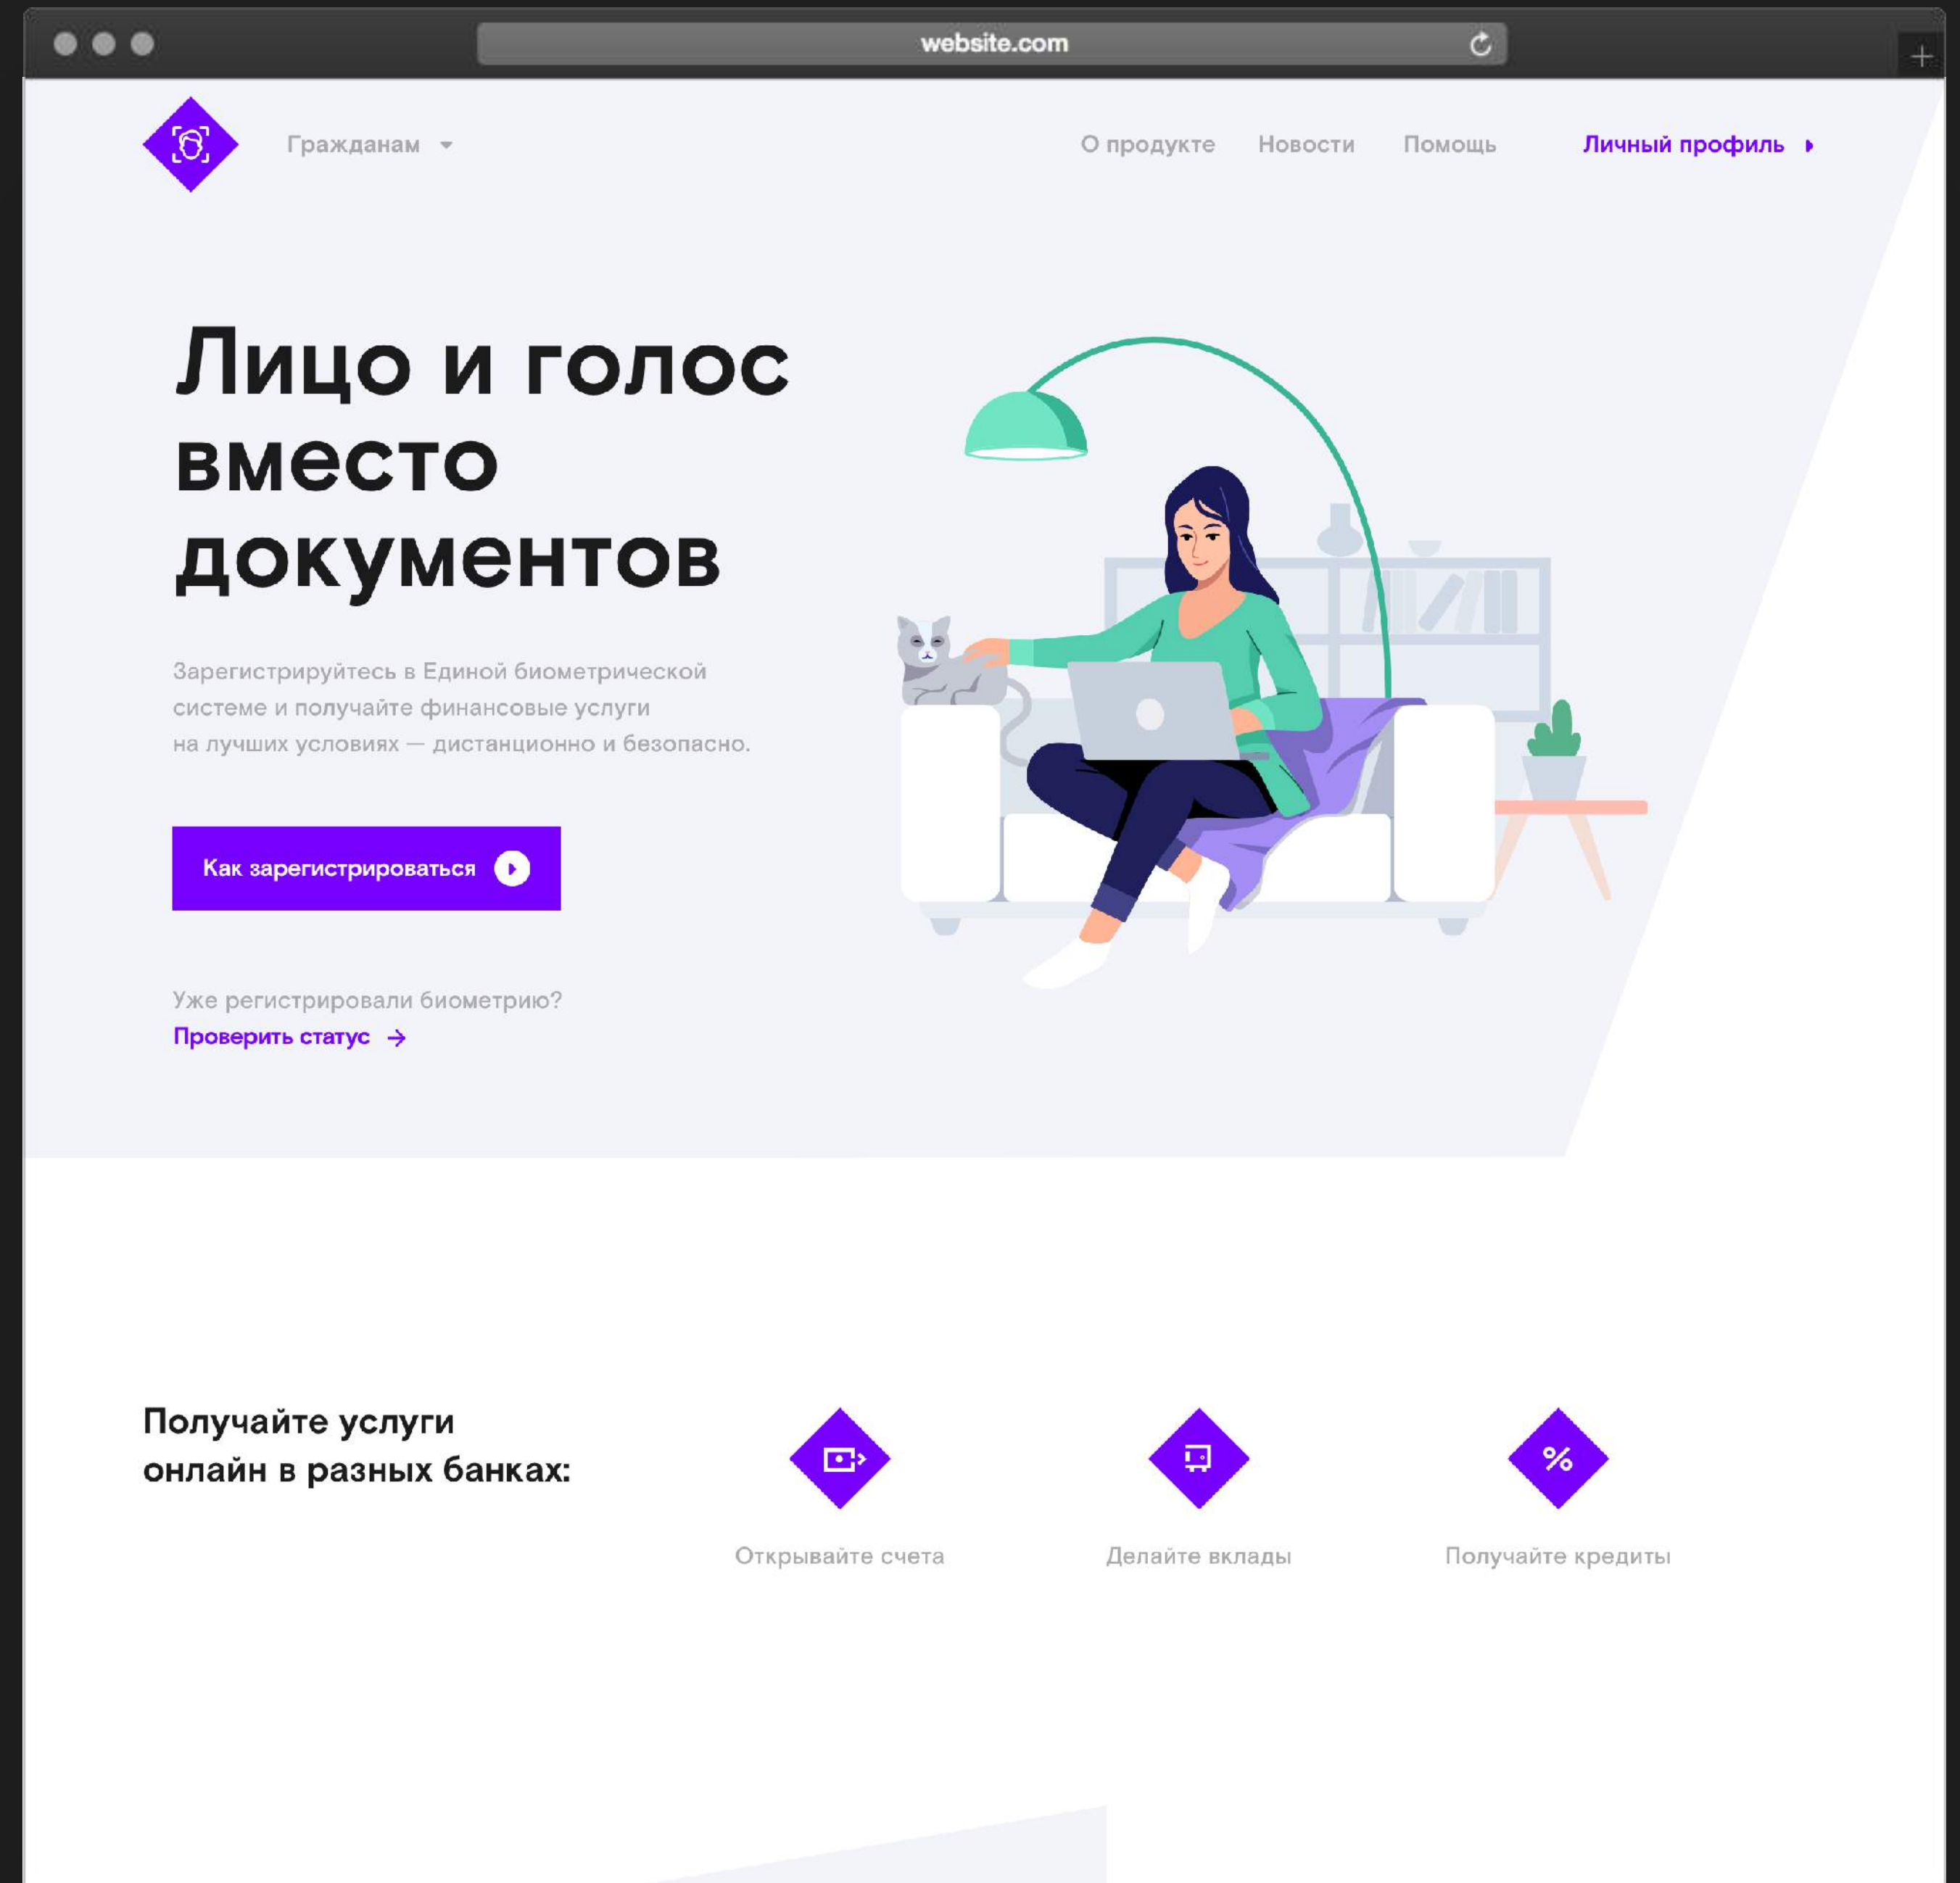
website.com

Гражданам

О продукте Новости Помощь Личный профиль

Лицо и голос вместо документов

Зарегистрируйтесь в Единой биометрической системе и получайте финансовые услуги на лучших условиях — дистанционно и безопасно.

Как зарегистрироваться

Уже регистрировали биометрию?
Проверить статус

Получайте услуги онлайн в разных банках:

Открывайте счета

Делайте вклады

%

Получайте кредиты